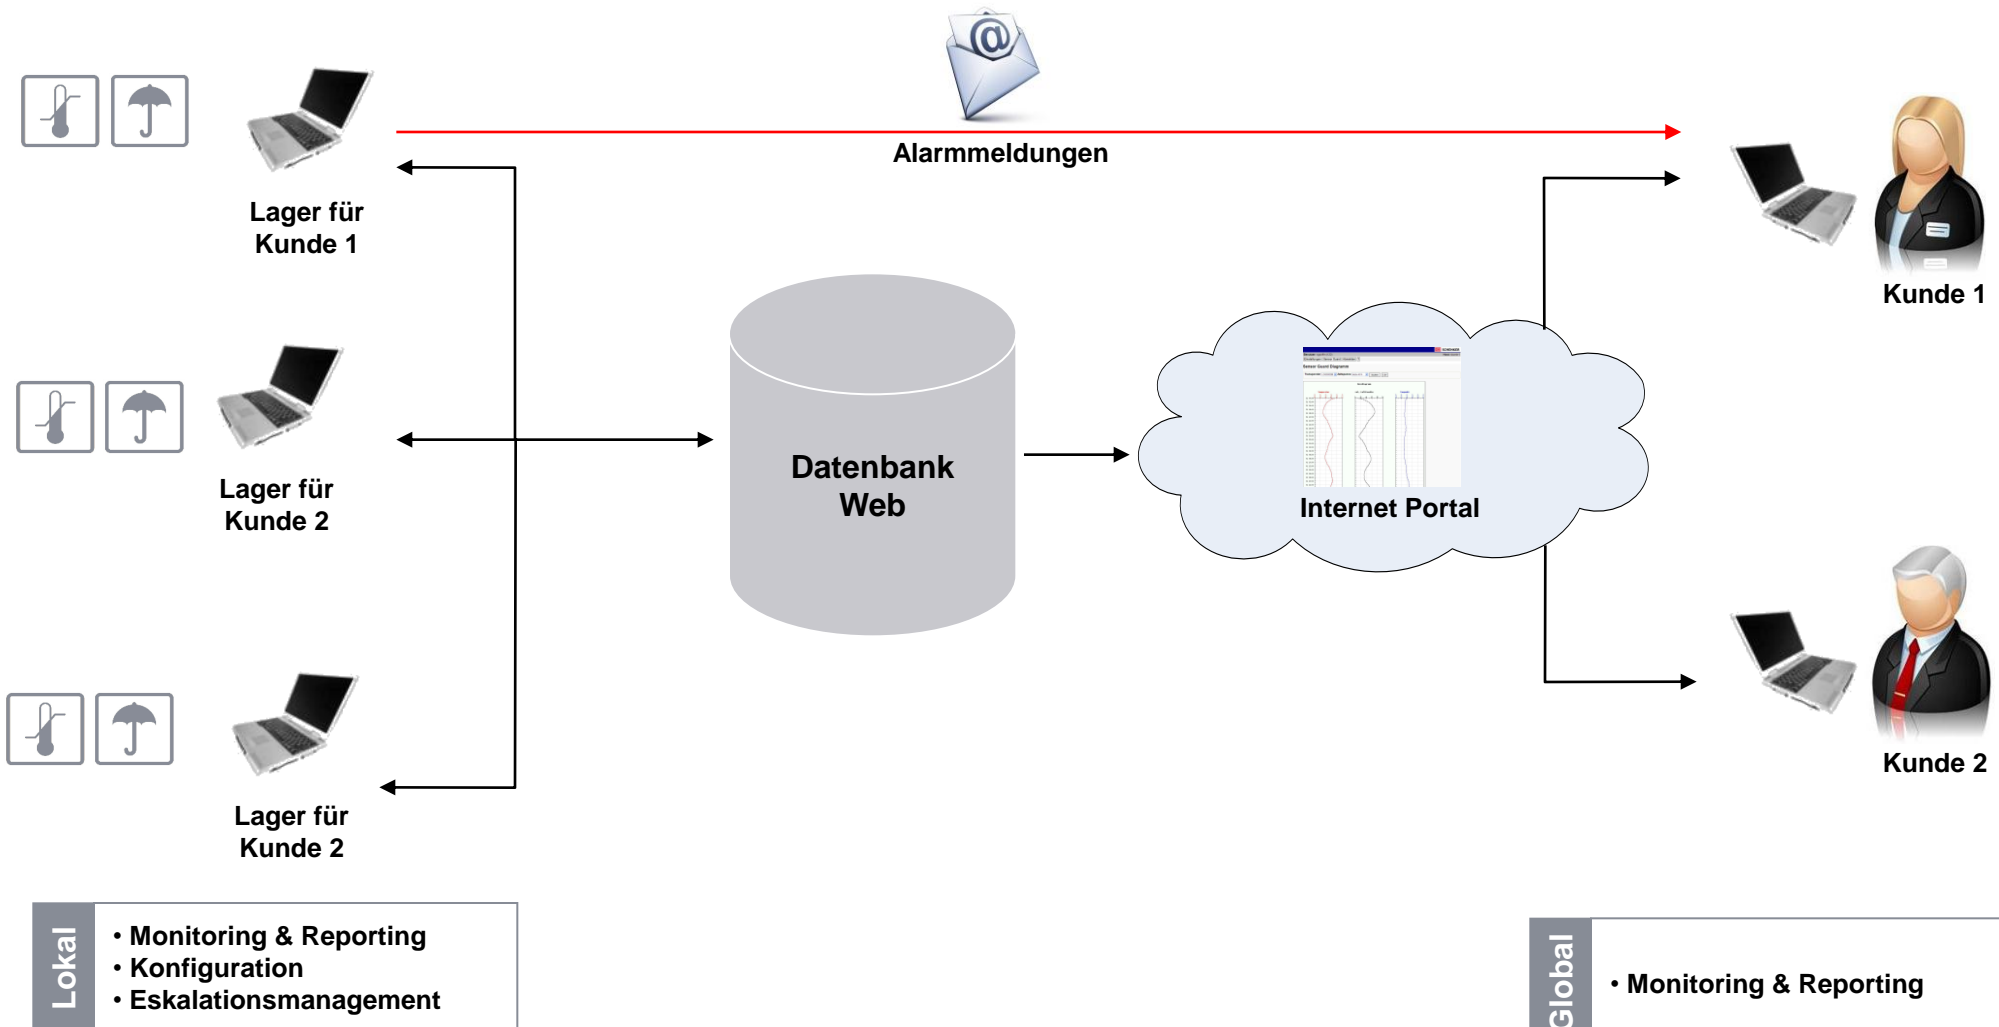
Alarmmeldungen

Lager für Kunde 1

Lager für Kunde 2

Lager für Kunde 2

Datenbank Web

Internet Portal

Kunde 1

Kunde 2

Lokal

• Monitoring & Reporting
• Konfiguration
• Eskalationsmanagement

Global

• Monitoring & Reporting